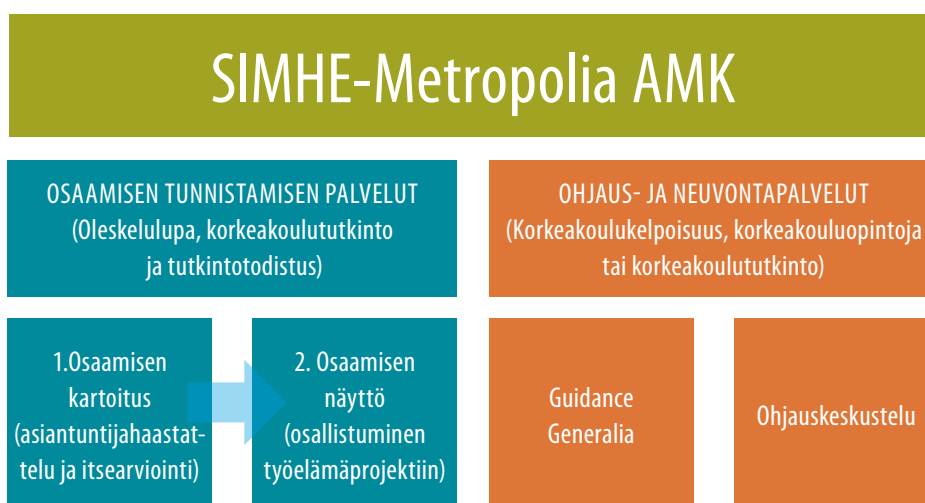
SIMHE-Metropolia AMK

OSAAMISEN TUNNISTAMISEN PALVELUT (Oleskelulupa, korkeakoulututkinto ja tutkintotodistus)

OHJAUS- JA NEUVONTAPALVELUT (Korkeakoulukelpoisuus, korkeakouluopintoja tai korkeakoulututkinto)

1.Osaamisen kartoitus (asiantuntijahaastattelu ja itsearviointi)

2. Osaamisen näyttö (osallistuminen työelämäprojektiin)

Guidance Generalia

Ohjauskeskustelu